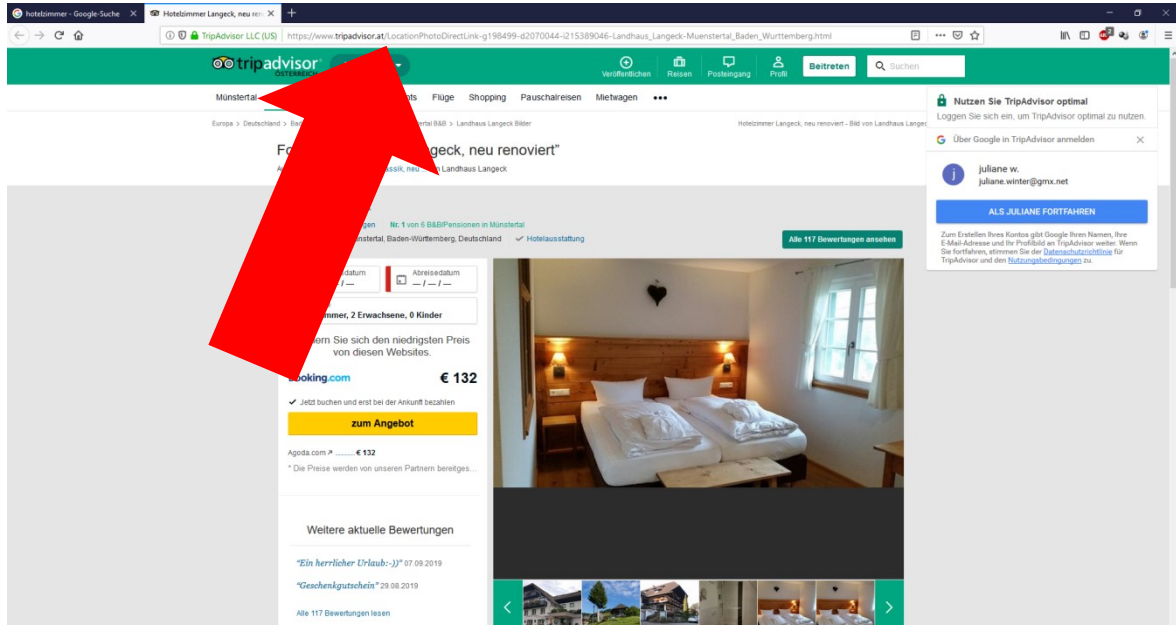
hotelzimmer - Google-Suche ×
Hotelzimmer Langeck, neu ren ×
+

TripAdvisor LLC (US) https://www.tripadvisor.at/LocationPhotoDirectLink-g198499-d2070044-i215389046-Landhaus_Langeck-Muenstertal_Baden_Wurttemberg.html

tripadvisor ÖSTERREICH
Veröffentlichen Reisen Posteingang Profil Beitreten Suchen

Münstertal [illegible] Flüge Shopping Pauschalreisen Mietwagen •••

Europa > Deutschland > Bad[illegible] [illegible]tal B&B > Landhaus Langeck Bilder
Hotelzimmer Langeck, neu renoviert - Bild von Landhaus Langeck

Fo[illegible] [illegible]geck, neu renoviert"
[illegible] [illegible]ssik, neu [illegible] Landhaus Langeck

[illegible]gen Nr. 1 von 6 B&B/Pensionen in Münstertal
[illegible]nstertal, Baden-Württemberg, Deutschland Hotelausstattung
Alle 117 Bewertungen ansehen

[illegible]datum
—/—/—
Abreisedatum
—/—/—
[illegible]mmer, 2 Erwachsene, 0 Kinder
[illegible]ern Sie sich den niedrigsten Preis von diesen Websites.
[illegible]ooking.com € 132
Jetzt buchen und erst bei der Ankunft bezahlen
zum Angebot
Agoda.com ........ € 132
* Die Preise werden von unseren Partnern bereitges...

Weitere aktuelle Bewertungen
"Ein herrlicher Urlaub:-))" 07.09.2019
"Geschenkgutschein" 29.08.2019
Alle 117 Bewertungen lesen

Nutzen Sie TripAdvisor optimal
Loggen Sie sich ein, um TripAdvisor optimal zu nutzen.
Über Google in TripAdvisor anmelden ×
juliane w.
juliane.winter@gmx.net
ALS JULIANE FORTFAHREN
Zum Erstellen Ihres Kontos gibt Google Ihren Namen, Ihre E-Mail-Adresse und Ihr Profilbild an TripAdvisor weiter. Wenn Sie fortfahren, stimmen Sie der Datenschutzrichtlinie für TripAdvisor und den Nutzungsbedingungen zu.